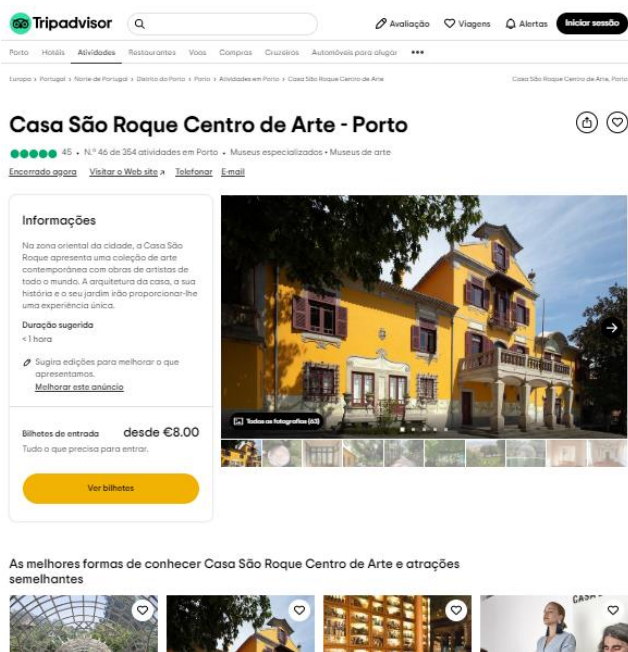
Tripadvisor

Avaliação Viagens Alertas Iniciar sessão

Porto Hotéis Atividades Restaurantes Voos Compras Cruzeiros Automóveis para alugar •••

Europa > Portugal > Norte de Portugal > Distrito do Porto > Porto > Atividades em Porto > Casa São Roque Centro de Arte

Casa São Roque Centro de Arte, Porto

Casa São Roque Centro de Arte - Porto

45 • N.º 46 de 354 atividades em Porto • Museus especializados • Museus de arte

Encerrado agora Visitar o Web site Telefonar E-mail

Informações

Na zona oriental da cidade, a Casa São Roque apresenta uma coleção de arte contemporânea com obras de artistas de todo o mundo. A arquitetura da casa, a sua história e o seu jardim irão proporcionar-lhe uma experiência única.

Duração sugerida
< 1 hora

Sugira edições para melhorar o que apresentamos.
Melhorar este anúncio

Bilhetes de entrada desde €8.00
Tudo o que precisa para entrar.

Ver bilhetes

Todas as fotografias (63)

As melhores formas de conhecer Casa São Roque Centro de Arte e atrações semelhantes